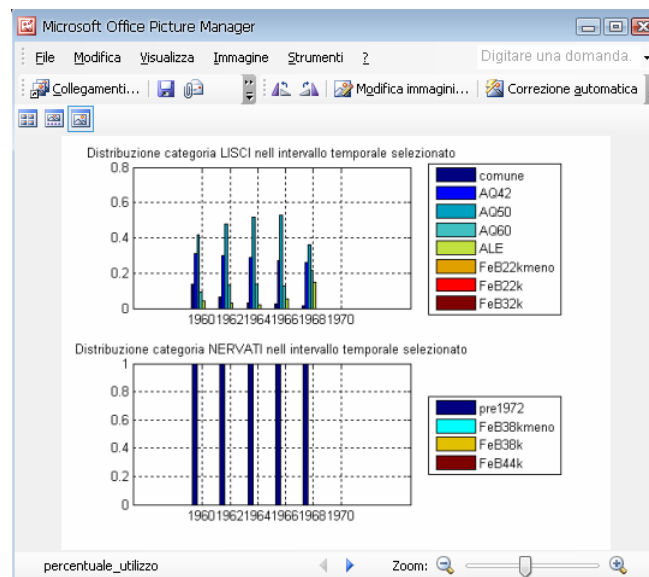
Microsoft Office Picture Manager

File Modifica Visualizza Immagine Strumenti ? Digitare una domanda.

Collegamenti... Modifica immagini... Correzione automatica

Distribuzione categoria LISCI nell intervallo temporale selezionato

0.8
0.6
0.4
0.2
0
196019621964196619681970

comune
AQ42
AQ50
AQ60
ALE
FeB22kmeno
FeB22k
FeB32k

Distribuzione categoria NERVATI nell intervallo temporale selezionato

1
0.8
0.6
0.4
0.2
0
196019621964196619681970

pre1972
FeB38kmeno
FeB38k
FeB44k

percentuale_utilizzo

Zoom: